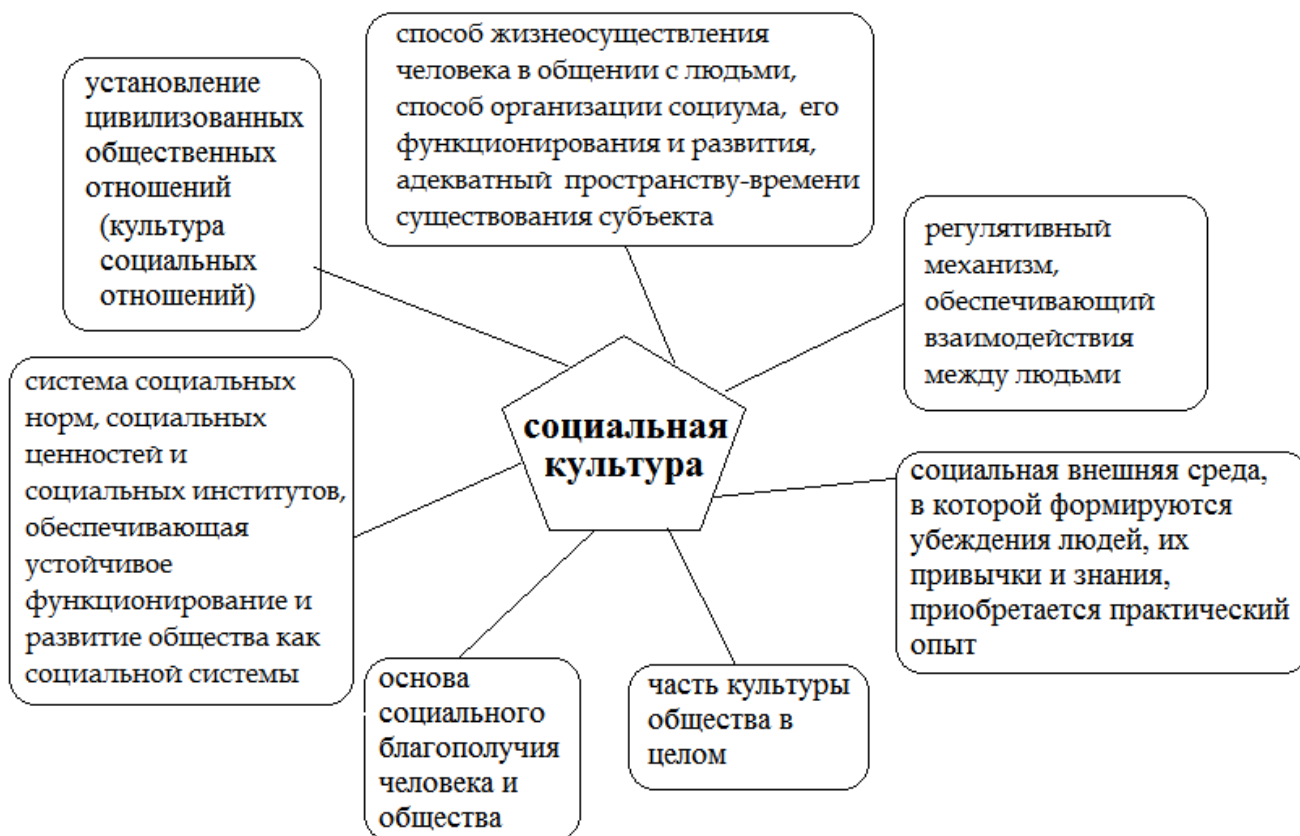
установление цивилизованных общественных отношений (культура социальных отношений)

способ жизнеосуществления человека в общении с людьми, способ организации социума, его функционирования и развития, адекватный пространству-времени существования субъекта

регулятивный механизм, обеспечивающий взаимодействия между людьми

система социальных норм, социальных ценностей и социальных институтов, обеспечивающая устойчивое функционирование и развитие общества как социальной системы

социальная культура

социальная внешняя среда, в которой формируются убеждения людей, их привычки и знания, приобретается практический опыт

основа социального благополучия человека и общества

часть культуры общества в целом